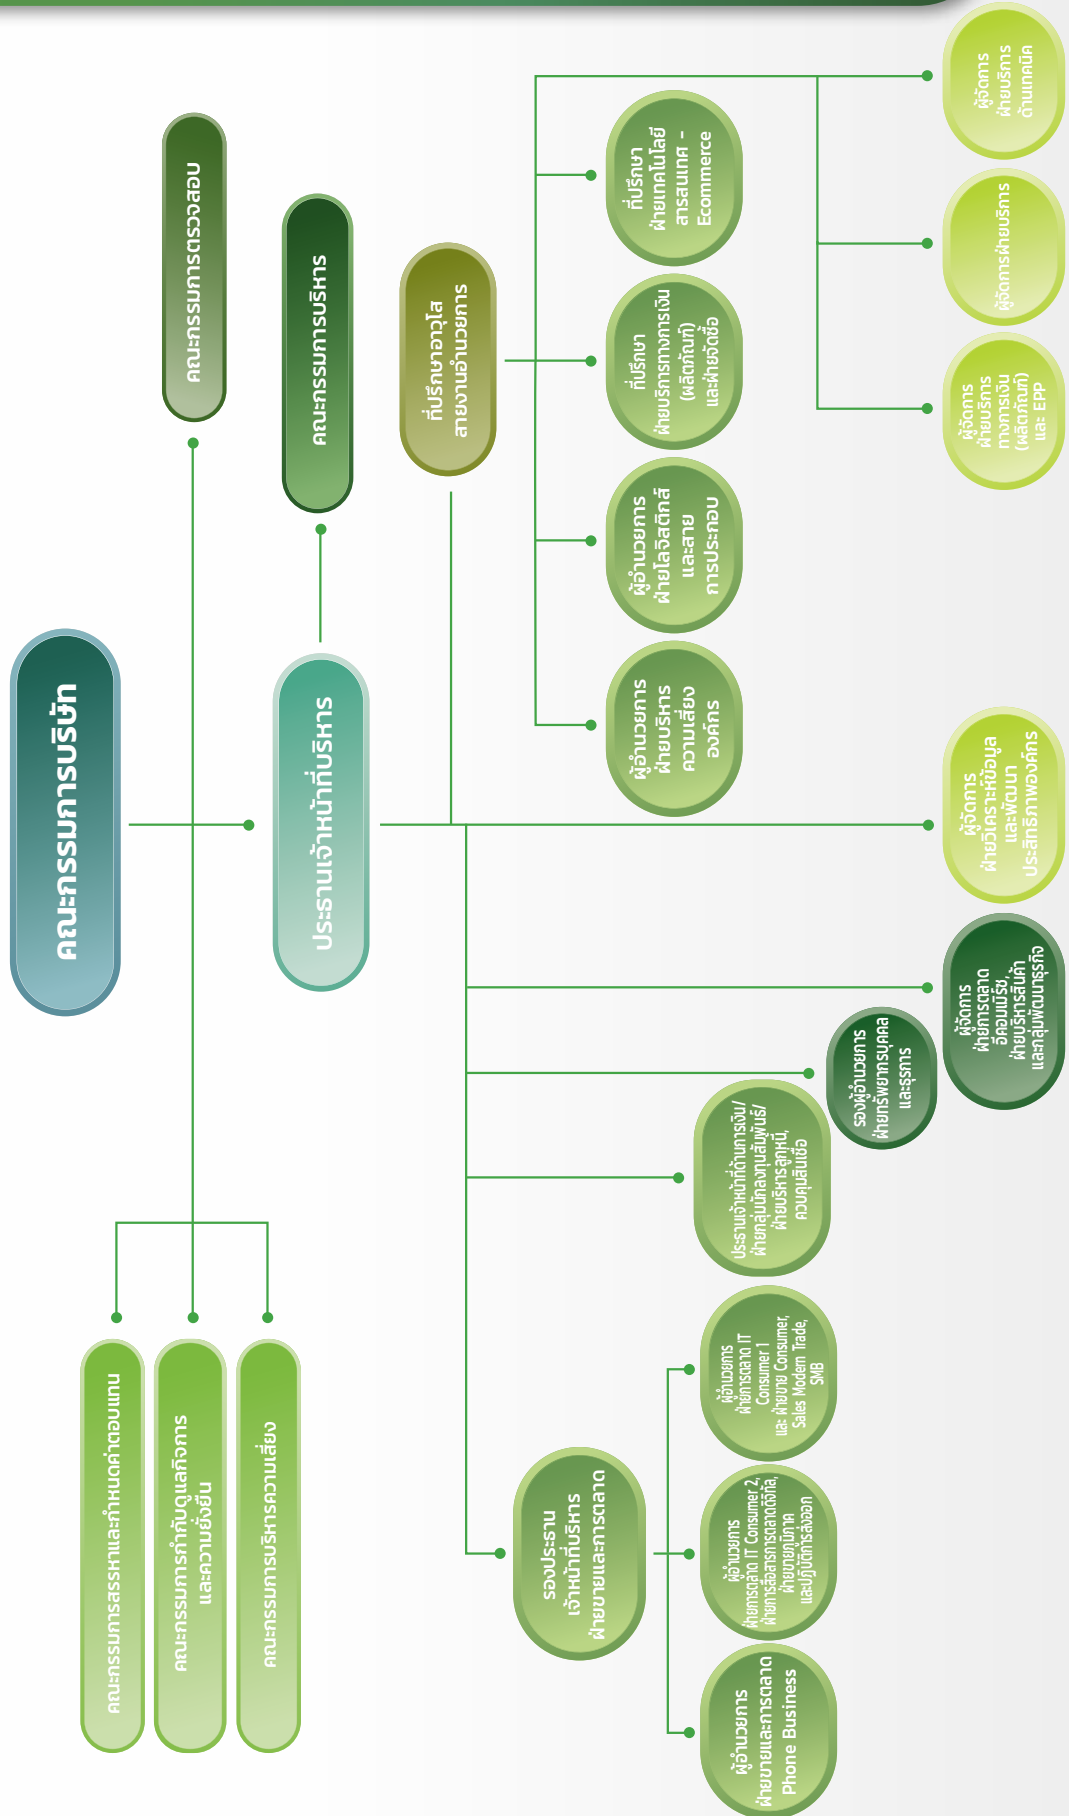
คณะกรรมการบริษัท

คณะกรรมการตรวจสอบ

คณะกรรมการบริหาร

ประธานเจ้าหน้าที่บริหาร

คณะกรรมการสรรหาและกำหนดค่าตอบแทน

คณะกรรมการกำกับดูแลกิจการและความยั่งยืน

คณะกรรมการบริหารความเสี่ยง

ที่ปรึกษาอาวุโสสายงานอำนวยการ

ที่ปรึกษาฝ่ายเทคโนโลยีสารสนเทศ - Ecommerce

ที่ปรึกษาฝ่ายบริการทางการเงิน (ผลิตภัณฑ์) และฝ่ายจัดซื้อ

ผู้อำนวยการฝ่ายโลจิสติกส์และสายการประกอบ

ผู้อำนวยการฝ่ายบริหารความเสี่ยงองค์กร

ผู้จัดการฝ่ายบริการด้านเทคนิค

ผู้จัดการฝ่ายบริการ

ผู้จัดการฝ่ายบริการทางการเงิน (ผลิตภัณฑ์) และ EPP

ผู้จัดการฝ่ายวิเคราะห์ข้อมูลและพัฒนาประสิทธิภาพองค์กร

ผู้จัดการฝ่ายการตลาดอีคอมเมิร์ซ, ฝ่ายบริหารสินค้าและกลุ่มพัฒนาธุรกิจ

รองผู้อำนวยการฝ่ายทรัพยากรบุคคลและธุรการ

ประธานเจ้าหน้าที่ด้านการเงิน/ฝ่ายกลุ่มนักลงทุนสัมพันธ์/ฝ่ายบริหารลูกหนี้, ควบคุมสินเชื่อ

รองประธานเจ้าหน้าที่บริหารฝ่ายขายและการตลาด

ผู้อำนวยการฝ่ายการตลาด IT Consumer 1 และ ฝ่ายขาย Consumer, Sales Modern Trade, SMB

ผู้อำนวยการฝ่ายการตลาด IT Consumer 2, ฝ่ายการสื่อสารการตลาดดิจิทัล, ฝ่ายขายภูมิภาค และปฏิบัติการส่งออก

ผู้อำนวยการฝ่ายขายและการตลาด Phone Business